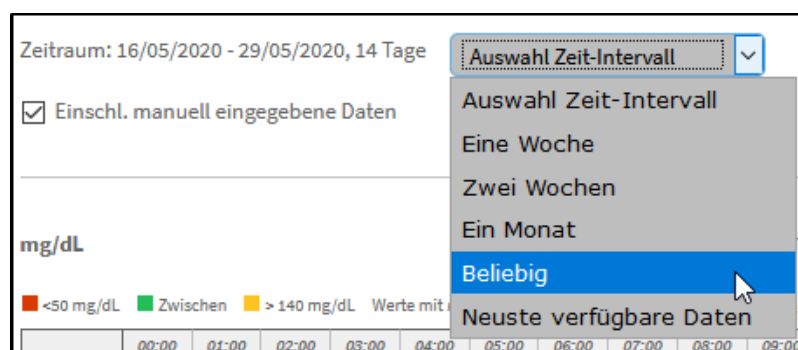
Zeitraum: 16/05/2020 - 29/05/2020, 14 Tage

Auswahl Zeit-Intervall

Einschl. manuell eingegebene Daten

Auswahl Zeit-Intervall
Eine Woche
Zwei Wochen
Ein Monat
Beliebig
Neuste verfügbare Daten

mg/dL

<50 mg/dL Zwischen > 140 mg/dL Werte mit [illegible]

00:00 01:00 02:00 03:00 04:00 05:00 06:00 07:00 08:00 09:00